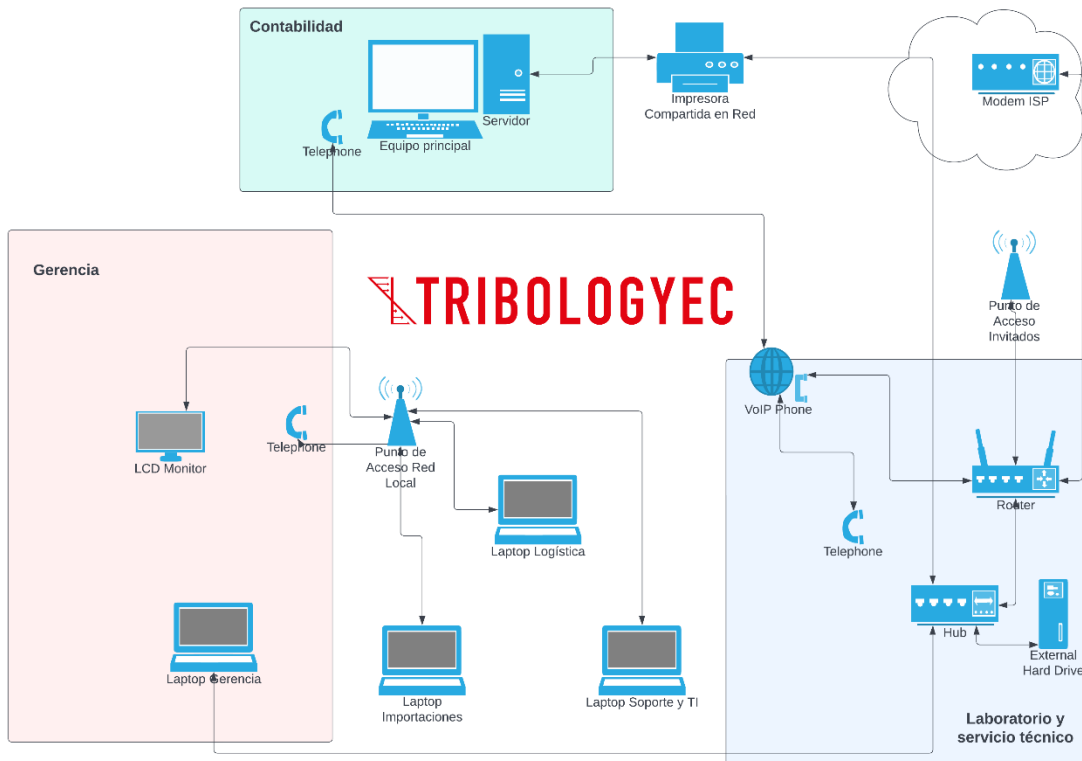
Contabilidad

Servidor

Equipo principal

Telephone

Impresora Compartida en Red

Modem ISP

Gerencia

TRIBOLOGYEC

Punto de Acceso Invitados

LCD Monitor

Telephone

Punto de Acceso Red Local

VoIP Phone

Router

Laptop Logística

Telephone

Hub

External Hard Drive

Laptop Gerencia

Laptop Importaciones

Laptop Soporte y TI

Laboratorio y servicio técnico